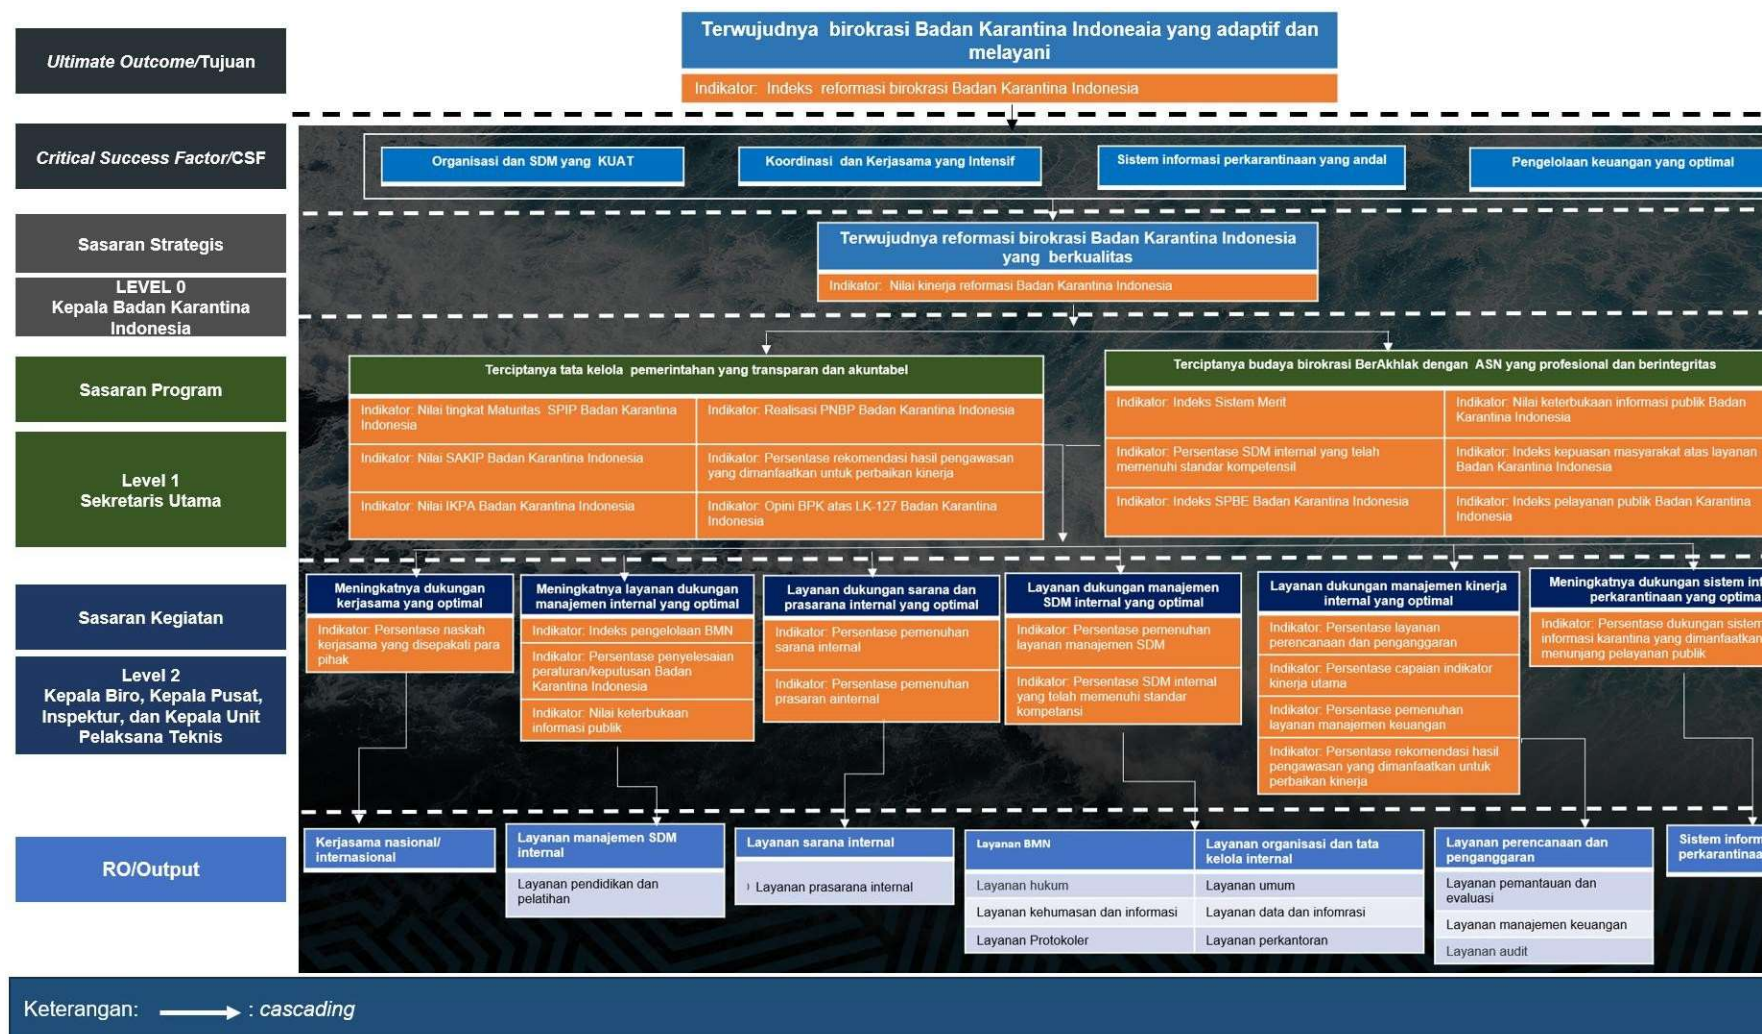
Ultimate Outcome/Tujuan

Terwujudnya birokrasi Badan Karantina Indoneaia yang adaptif dan melayani

Indikator: Indeks reformasi birokrasi Badan Karantina Indonesia

Critical Success Factor/CSF

Organisasi dan SDM yang KUAT

Koordinasi dan Kerjasama yang Intensif

Sistem informasi perkarantinaan yang andal

Pengelolaan keuangan yang optimal

Sasaran Strategis

LEVEL 0
Kepala Badan Karantina Indonesia

Terwujudnya reformasi birokrasi Badan Karantina Indonesia yang berkualitas

Indikator: Nilai kinerja reformasi Badan Karantina Indonesia

Sasaran Program

Level 1
Sekretaris Utama

Terciptanya tata kelola pemerintahan yang transparan dan akuntabel

Indikator: Nilai tingkat Maturitas SPIP Badan Karantina Indonesia

Indikator: Realisasi PNBP Badan Karantina Indonesia

Indikator: Nilai SAKIP Badan Karantina Indonesia

Indikator: Persentase rekomendasi hasil pengawasan yang dimanfaatkan untuk perbaikan kinerja

Indikator: Nilai IKPA Badan Karantina Indonesia

Indikator: Opini BPK atas LK-127 Badan Karantina Indonesia

Terciptanya budaya birokrasi BerAKhlak dengan ASN yang profesional dan berintegritas

Indikator: Indeks Sistem Merit

Indikator: Nilai keterbukaan informasi publik Badan Karantina Indonesia

Indikator: Persentase SDM internal yang telah memenuhi standar kompetensi

Indikator: Indeks kepuasan masyarakat atas layanan Badan Karantina Indonesia

Indikator: Indeks SPBE Badan Karantina Indonesia

Indikator: Indeks pelayanan publik Badan Karantina Indonesia

Sasaran Kegiatan

Level 2
Kepala Biro, Kepala Pusat, Inspektur, dan Kepala Unit Pelaksana Teknis

Meningkatnya dukungan kerjasama yang optimal

Indikator: Persentase naskah kerjasama yang disepakati para pihak

Meningkatnya layanan dukungan manajemen internal yang optimal

Indikator: Indeks pengelolaan BMN

Indikator: Persentase penyelesaian peraturan/keputusan Badan Karantina Indonesia

Indikator: Nilai keterbukaan informasi publik

Layanan dukungan sarana dan prasarana internal yang optimal

Indikator: Persentase pemenuhan sarana internal

Indikator: Persentase pemenuhan prasaran ainternal

Layanan dukungan manajemen SDM internal yang optimal

Indikator: Persentase pemenuhan layanan manajemen SDM

Indikator: Persentase SDM internal yang telah memenuhi standar kompetansi

Layanan dukungan manajemen kinerja internal yang optimal

Indikator: Persentase layanan perencanaan dan penganggaran

Indikator: Persentase capaian indikator kinerja utama

Indikator: Persentase pemenuhan layanan manajemen keuangan

Indikator: Persentase rekomendasi hasil pengawasan yang dimanfaatkan untuk perbaikan kinerja

Meningkatnya dukungan sistem inf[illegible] perkarantinaan yang optima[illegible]

Indikator: Persentase dukungan sistem informasi karantina yang dimanfaatkan menunjang pelayanan publik

RO/Output

Kerjasama nasional/ internasional

Layanan manajemen SDM internal

Layanan pendidikan dan pelatihan

Layanan sarana internal

Layanan prasarana internal

Layanan BMN

Layanan hukum

Layanan kehumasan dan informasi

Layanan Protokoler

Layanan organisasi dan tata kelola internal

Layanan umum

Layanan data dan infomrasi

Layanan perkantoran

Layanan perencanaan dan penganggaran

Layanan pemantauan dan evaluasi

Layanan manajemen keuangan

Layanan audit

Sistem inform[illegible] perkarantinaa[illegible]

Keterangan: : cascading